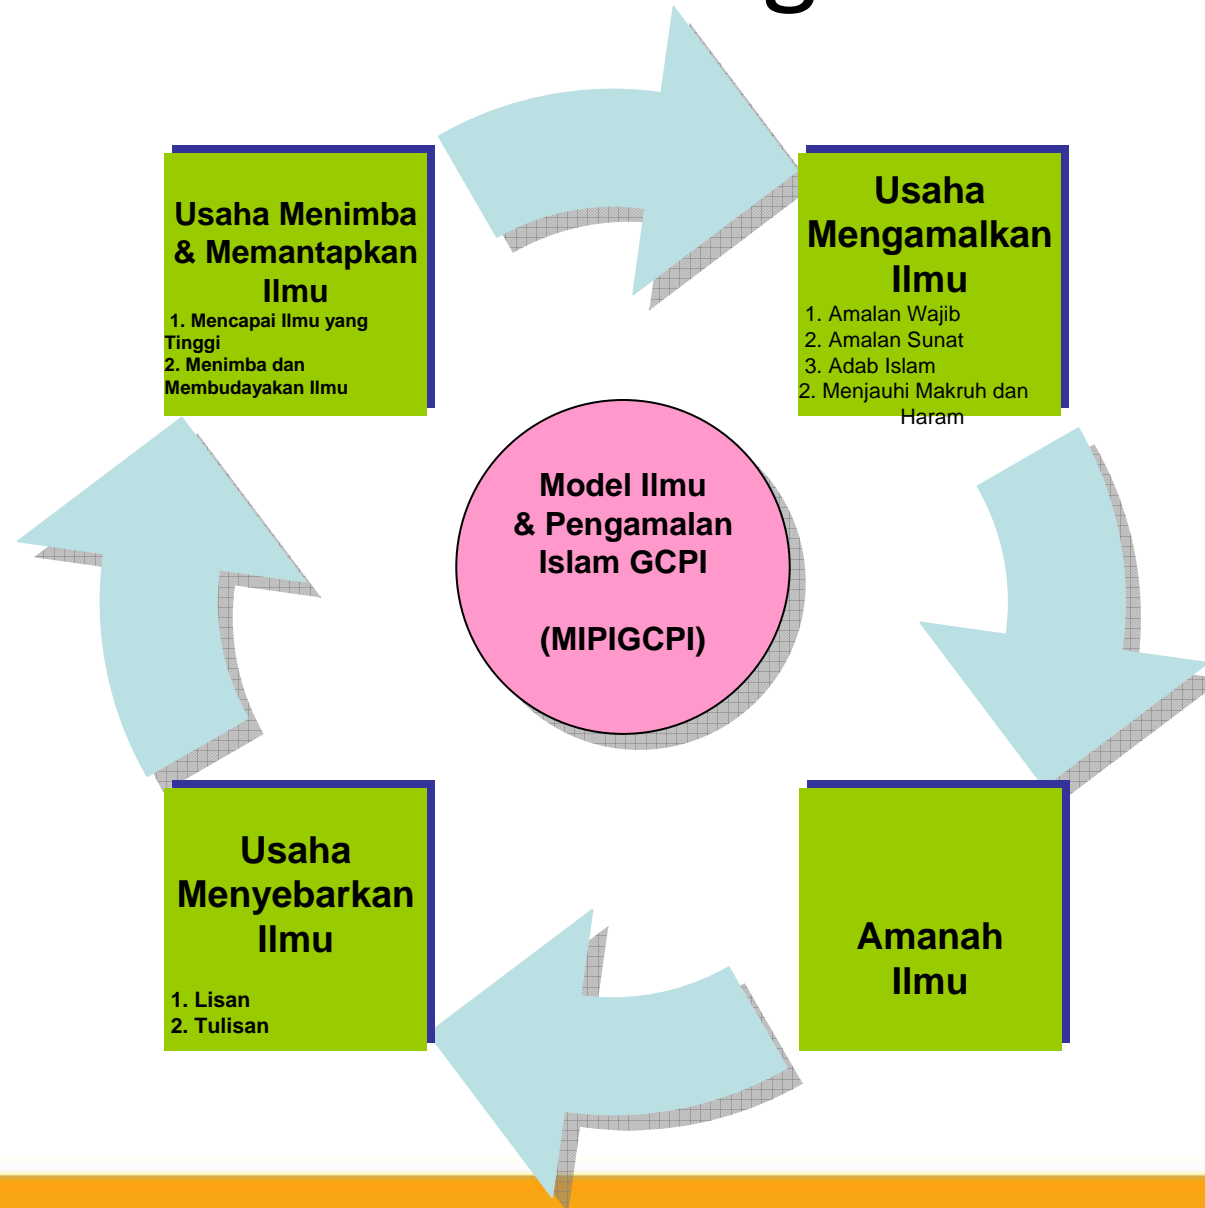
Usaha Menimba & Memantapkan Ilmu

1. Mencapai Ilmu yang Tinggi
2. Menimba dan Membudayakan Ilmu

Usaha Mengamalkan Ilmu

1. Amalan Wajib
2. Amalan Sunat
3. Adab Islam
2. Menjauhi Makruh dan Haram

Model Ilmu & Pengamalan Islam GCPI

(MIPIGCPI)

Usaha Menyebarkan Ilmu

1. Lisan
2. Tulisan

Amanah Ilmu